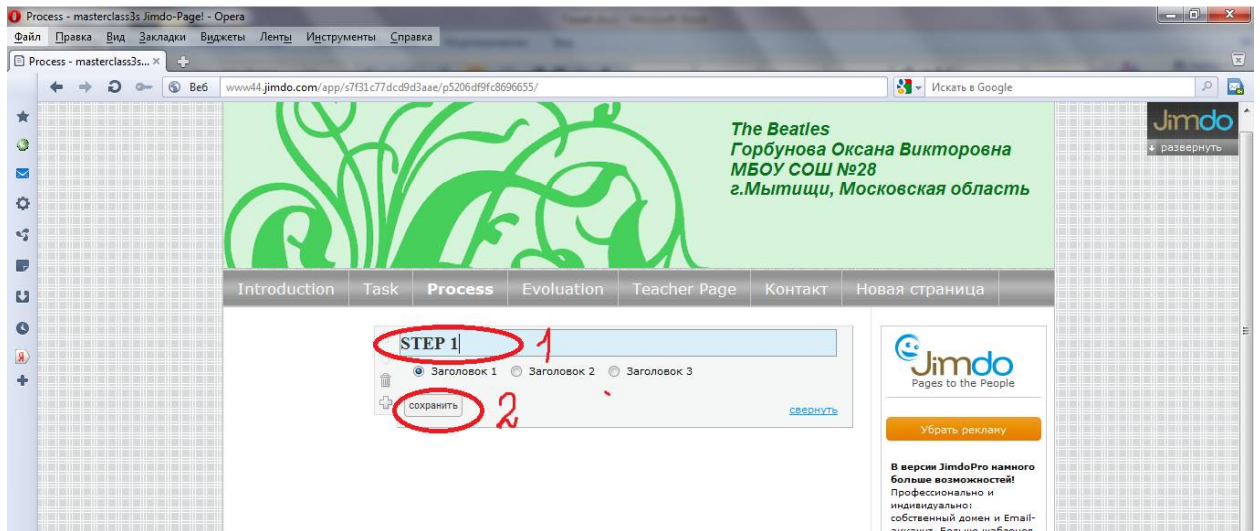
Process - masterclass3s Jimdo-Page! - Opera

Файл Правка Вид Закладки Виджеты Ленты Инструменты Справка

Process - masterclass3s... ×

Веб www44.jimdo.com/app/s7f31c77dcd9d3aae/p5206df9fc8696655/

Искать в Google

Jimdo
развернуть

The Beatles
Горбунова Оксана Викторовна
МБОУ СОШ №28
г.Мытищи, Московская область

Introduction | Task | Process | Evoluation | Teacher Page | Контакт | Новая страница

STEP 1

1

Заголовок 1 Заголовок 2 Заголовок 3

сохранить

2

свернуть

Jimdo
Pages to the People

Убрать рекламу

В версии JimdoPro намного больше возможностей! Профессионально и индивидуально: собственный домен и Email-